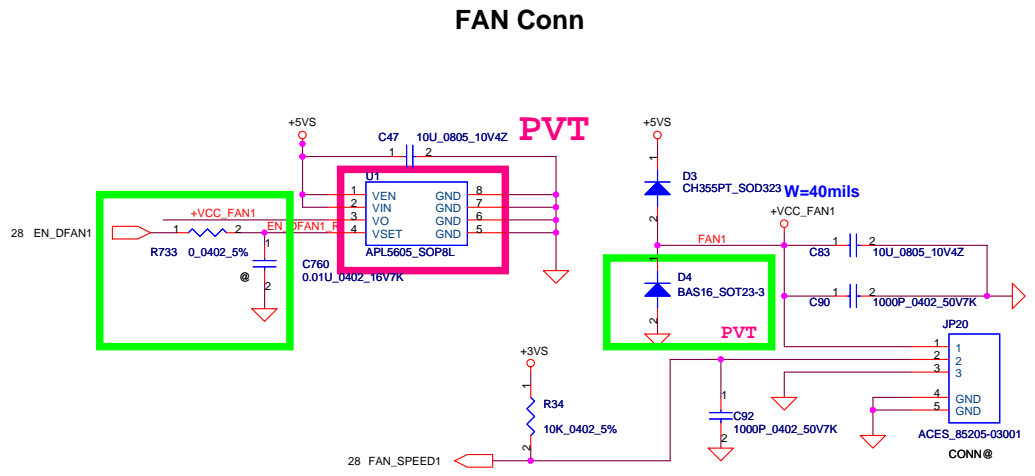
FAN Conn

PVT

+5VS

C47 10U_0805_10V4Z

1 2

U1

1 VEN GND 8
2 VIN GND 7
3 VO GND 6
4 VSET GND 5

APL5605_SOP8L

28 EN_DFAN1

+VCC_FAN1

EN_DFAN1_R

R733 0_0402_5%

1 2

1

2

@

C760
0.01U_0402_16V7K

+5VS

1

D3
CH355PT_SOD323

W=40mils

2

+VCC_FAN1

FAN1

C83 1 2 10U_0805_10V4Z

C90 1 2 1000P_0402_50V7K

D4
BAS16_SOT23-3

PVT

JP20

1 1
2 2
3 3
4 GND
5 GND

ACES_85205-03001

CONN@

+3VS

1

R34

10K_0402_5%

2

1

C92
1000P_0402_50V7K

2

28 FAN_SPEED1